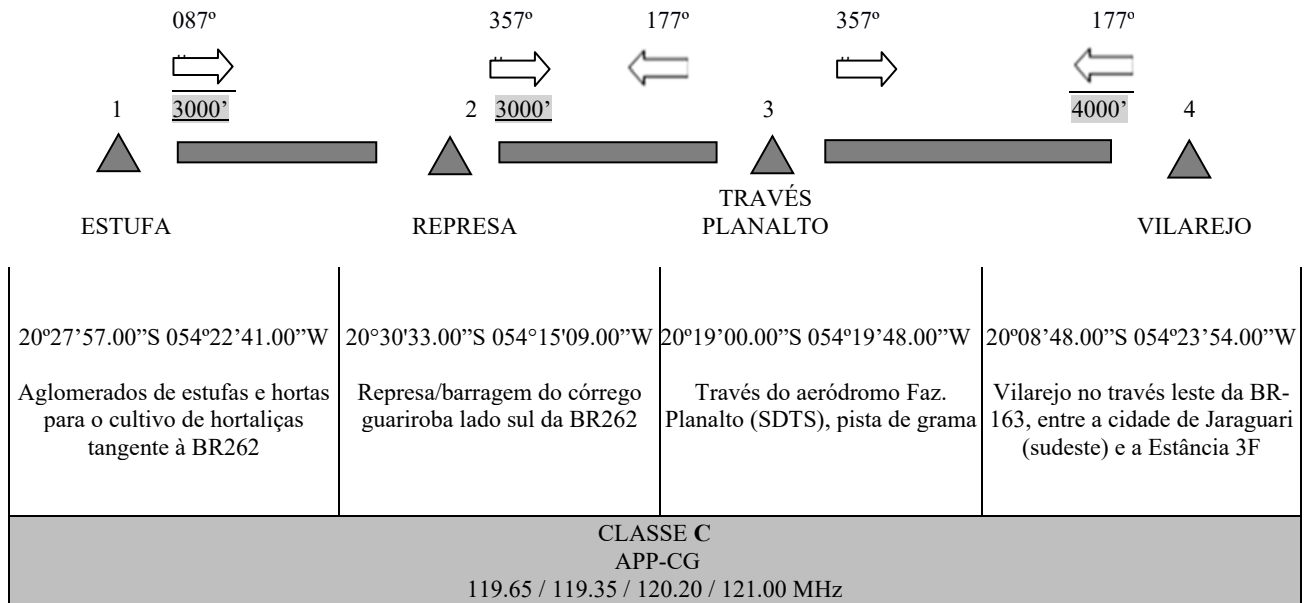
087º 357º 177º 357º 177º

1 3000' 2 3000' 3 4000' 4

ESTUFA REPRESA TRAVÉS PLANALTO VILAREJO

| 20º27'57.00"S 054º22'41.00"W | 20°30'33.00"S 054°15'09.00"W | 20º19'00.00"S 054º19'48.00"W | 20º08'48.00"S 054º23'54.00"W |
|---|---|---|---|
| Aglomerados de estufas e hortas para o cultivo de hortaliças tangente à BR262 | Represa/barragem do córrego guariroba lado sul da BR262 | Través do aeródromo Faz. Planalto (SDTS), pista de grama | Vilarejo no través leste da BR-163, entre a cidade de Jaraguari (sudeste) e a Estância 3F |

CLASSE C
APP-CG
119.65 / 119.35 / 120.20 / 121.00 MHz